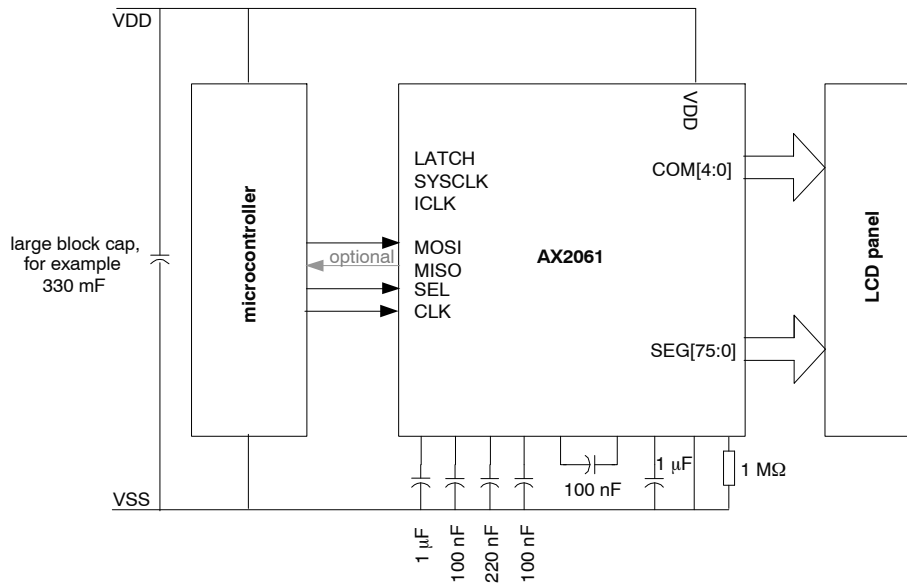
VDD

large block cap, for example 330 mF

microcontroller

LATCH
SYSCLK
ICLK
MOSI
optional
MISO
SEL
CLK

AX2061

VDD

COM[4:0]

SEG[75:0]

LCD panel

VSS

100 nF

1 $\mu$F

1 M$\Omega$

1 $\mu$F
100 nF
220 nF
100 nF